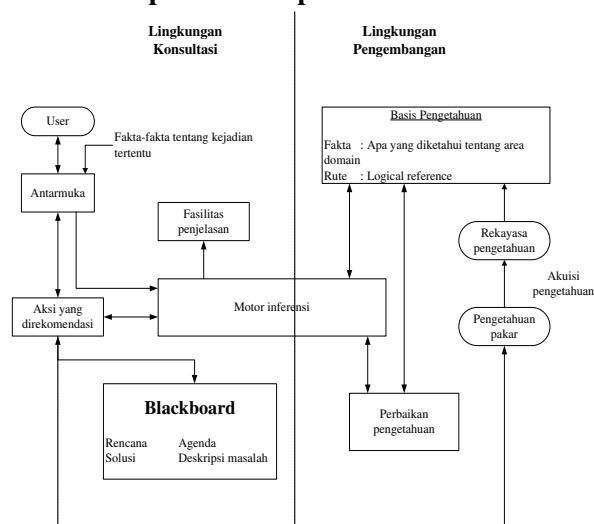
Lingkungan Konsultasi

Lingkungan Pengembangan

User

Fakta-fakta tentang kejadian tertentu

Antarmuka

Fasilitas penjelasan

Aksi yang direkomendasi

Motor inferensi

Blackboard

Rencana Agenda
Solusi Deskripsi masalah

Basis Pengetahuan

Fakta : Apa yang diketahui tentang area domain
Rute : Logical reference

Rekayasa pengetahuan

Akuisi pengetahuan

Pengetahuan pakar

Perbaikan pengetahuan